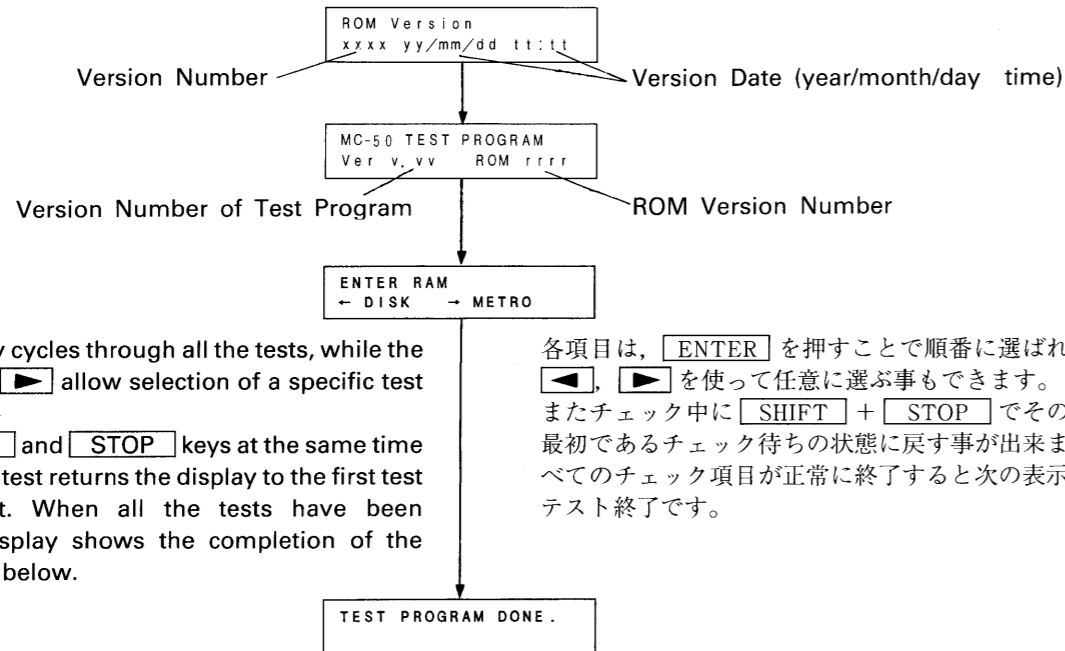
ROM Version
xxxx yy/mm/dd tt:tt

Version Number

Version Date (year/month/day time)

MC-50 TEST PROGRAM
Ver v.vv ROM rrrr

Version Number of Test Program

ROM Version Number

ENTER RAM
← DISK → METRO

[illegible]y cycles through all the tests, while the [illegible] ► allow selection of a specific test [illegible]

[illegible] and STOP keys at the same time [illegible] test returns the display to the first test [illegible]t. When all the tests have been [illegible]splay shows the completion of the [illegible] below.

各項目は，ENTER を押すことで順番に選ばれ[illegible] ◄，► を使って任意に選ぶ事もできます。またチェック中に SHIFT + STOP でその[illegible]最初であるチェック待ちの状態に戻す事が出来ま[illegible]べてのチェック項目が正常に終了すると次の表示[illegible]テスト終了です。

TEST PROGRAM DONE.